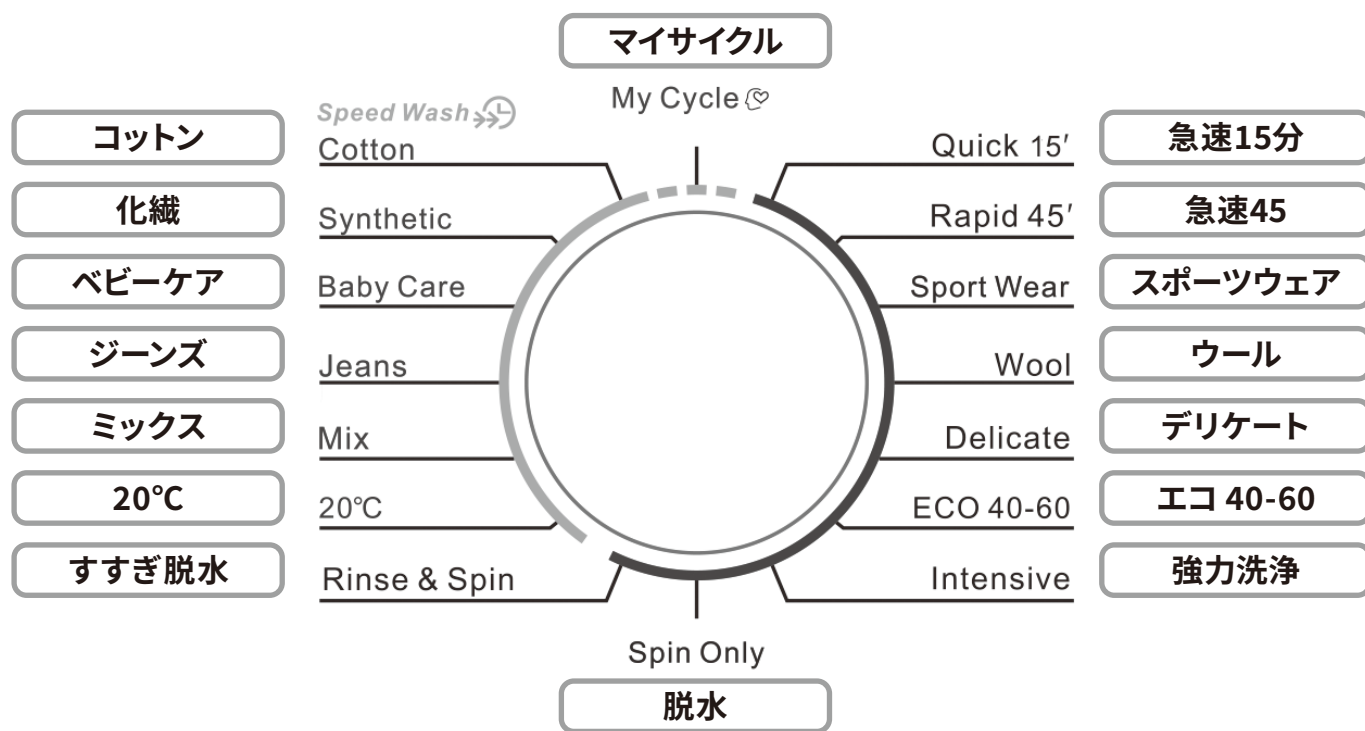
マイサイクル

My Cycle

Speed Wash

コットン
Cotton

化繊
Synthetic

ベビーケア
Baby Care

ジーンズ
Jeans

ミックス
Mix

20℃
20℃

すすぎ脱水
Rinse & Spin

Quick 15′
急速15分

Rapid 45′
急速45

Sport Wear
スポーツウェア

Wool
ウール

Delicate
デリケート

ECO 40-60
エコ 40-60

Intensive
強力洗浄

Spin Only
脱水